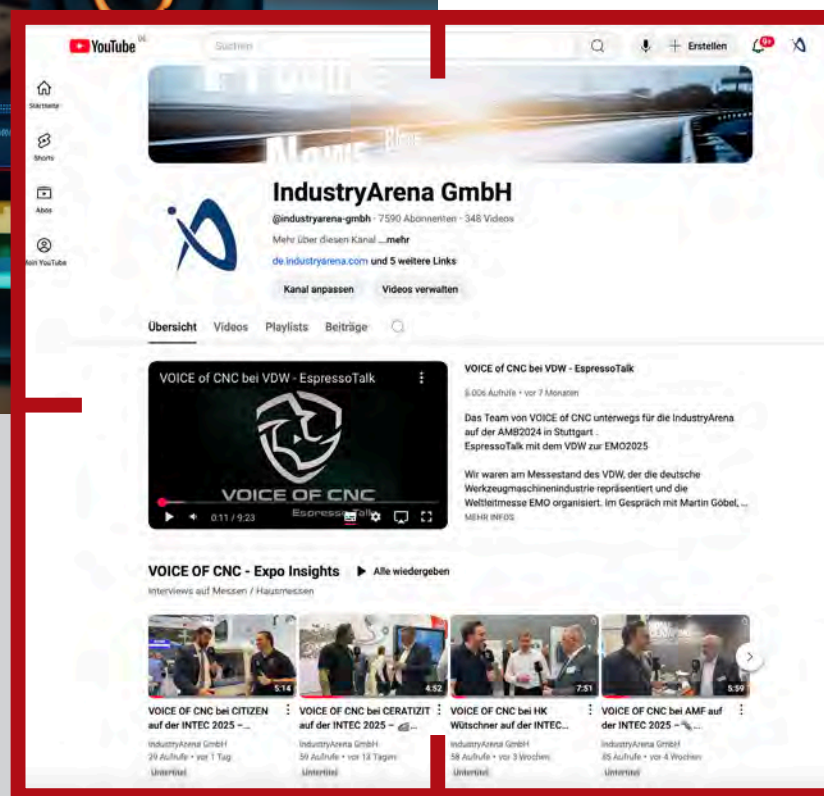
YouTube DE

Suchen

Erstellen

9+

Startseite

Shorts

Abos

Mein YouTube

IndustryArena GmbH

@industryarena-gmbh · 7590 Abonnenten · 348 Videos

Mehr über diesen Kanal ...mehr

de.industryarena.com und 5 weitere Links

Kanal anpassen

Videos verwalten

Übersicht Videos Playlists Beiträge

VOICE of CNC bei VDW - EspressoTalk

VOICE OF CNC

EspressoTalk

0:11 / 9:23

VOICE of CNC bei VDW - EspressoTalk

5.006 Aufrufe • vor 7 Monaten

Das Team von VOICE of CNC unterwegs für die IndustryArena auf der AMB2024 in Stuttgart . EspressoTalk mit dem VDW zur EMO2025

Wir waren am Messestand des VDW, der die deutsche Werkzeugmaschinenindustrie repräsentiert und die Weltleitmesse EMO organisiert. Im Gespräch mit Martin Göbel, ...

MEHR INFOS

VOICE OF CNC - Expo Insights

Alle wiedergeben

Interviews auf Messen / Hausmessen

5:14

VOICE OF CNC bei CITIZEN auf der INTEC 2025 – ...

IndustryArena GmbH

29 Aufrufe • vor 1 Tag

Untertitel

4:52

VOICE OF CNC bei CERATIZIT auf der INTEC 2025 – ...

IndustryArena GmbH

39 Aufrufe • vor 13 Tagen

Untertitel

7:51

VOICE OF CNC bei HK Wütschner auf der INTEC...

IndustryArena GmbH

58 Aufrufe • vor 3 Wochen

Untertitel

5:59

VOICE OF CNC bei AMF auf der INTEC 2025 – ...

IndustryArena GmbH

85 Aufrufe • vor 4 Wochen

Untertitel